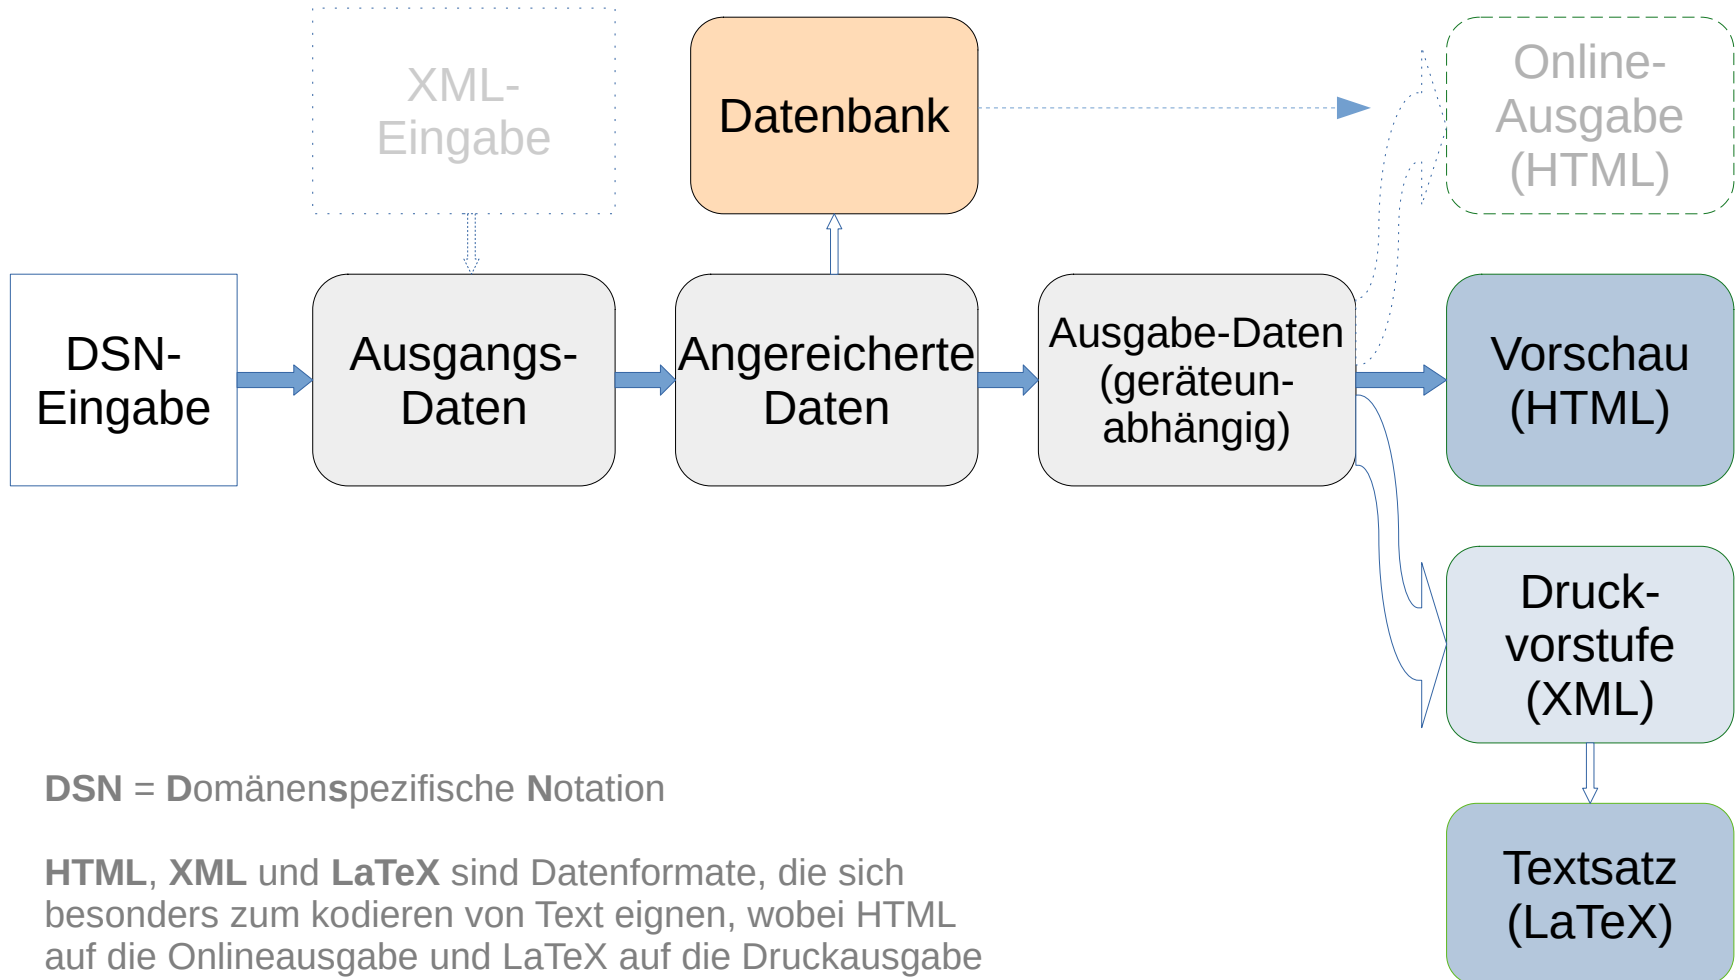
XML-Eingabe

Datenbank

Online-Ausgabe (HTML)

DSN-Eingabe

Ausgangs-Daten

Angereicherte Daten

Ausgabe-Daten (geräteunabhängig)

Vorschau (HTML)

Druckvorstufe (XML)

Textsatz (LaTeX)

**DSN** = **D**omänen**s**pezifische **N**otation

**HTML**, **XML** und **LaTeX** sind Datenformate, die sich besonders zum kodieren von Text eignen, wobei HTML auf die Onlineausgabe und LaTeX auf die Druckausgabe